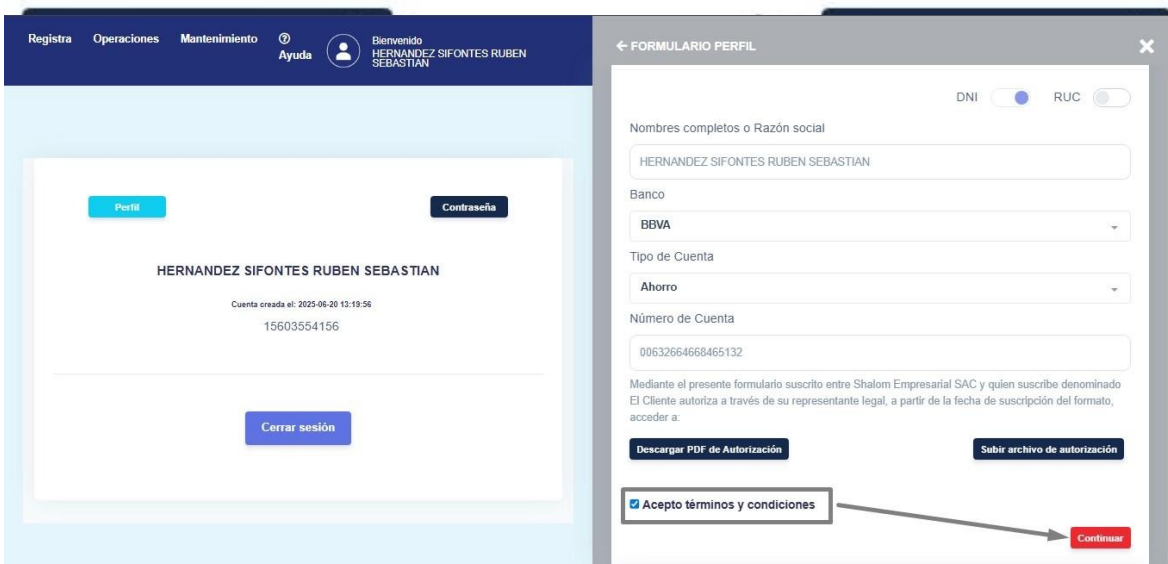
Registra Operaciones Mantenimiento Ayuda Bienvenido HERNANDEZ SIFONTES RUBEN SEBASTIAN

Perfil

Contraseña

HERNANDEZ SIFONTES RUBEN SEBASTIAN

Cuenta creada el: 2025-06-20 13:19:56

15603554156

Cerrar sesión

← FORMULARIO PERFIL

DNI RUC

Nombres completos o Razón social

HERNANDEZ SIFONTES RUBEN SEBASTIAN

Banco

BBVA

Tipo de Cuenta

Ahorro

Número de Cuenta

00632664668465132

Mediante el presente formulario suscrito entre Shalom Empresarial SAC y quien suscribe denominado El Cliente autoriza a través de su representante legal, a partir de la fecha de suscripción del formato, acceder a:

Descargar PDF de Autorización

Subir archivo de autorización

Acepto términos y condiciones

Continuar